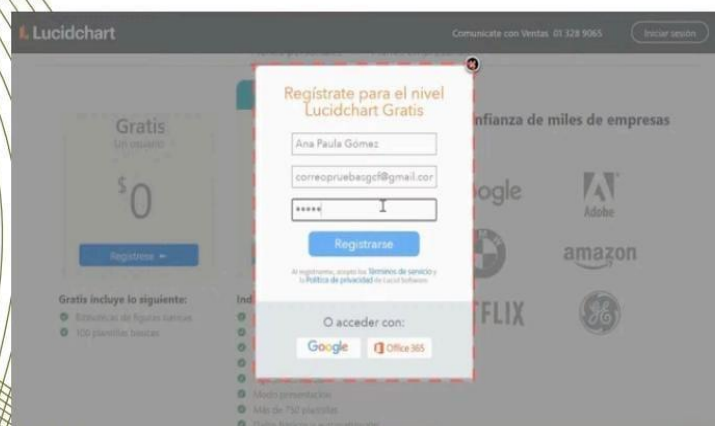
Lucidchart

Comunícate con Ventas 01 328 9065

Iniciar sesión

Gratis

Un usuario

$0

Regístrese

Gratis incluye lo siguiente:

Bibliotecas de figuras básicas

100 plantillas básicas

Ind

Modo presentación

Más de 750 plantillas

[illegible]

nfianza de miles de empresas

ogle

Adobe

amazon

TFLIX

Regístrate para el nivel Lucidchart Gratis

Ana Paula Gómez

correopruebasgcf@gmail.cor

•••••

Registrarse

Al registrarte, aceptas los Términos de servicio y la Política de privacidad de Lucid Software

O acceder con:

Google

Office 365